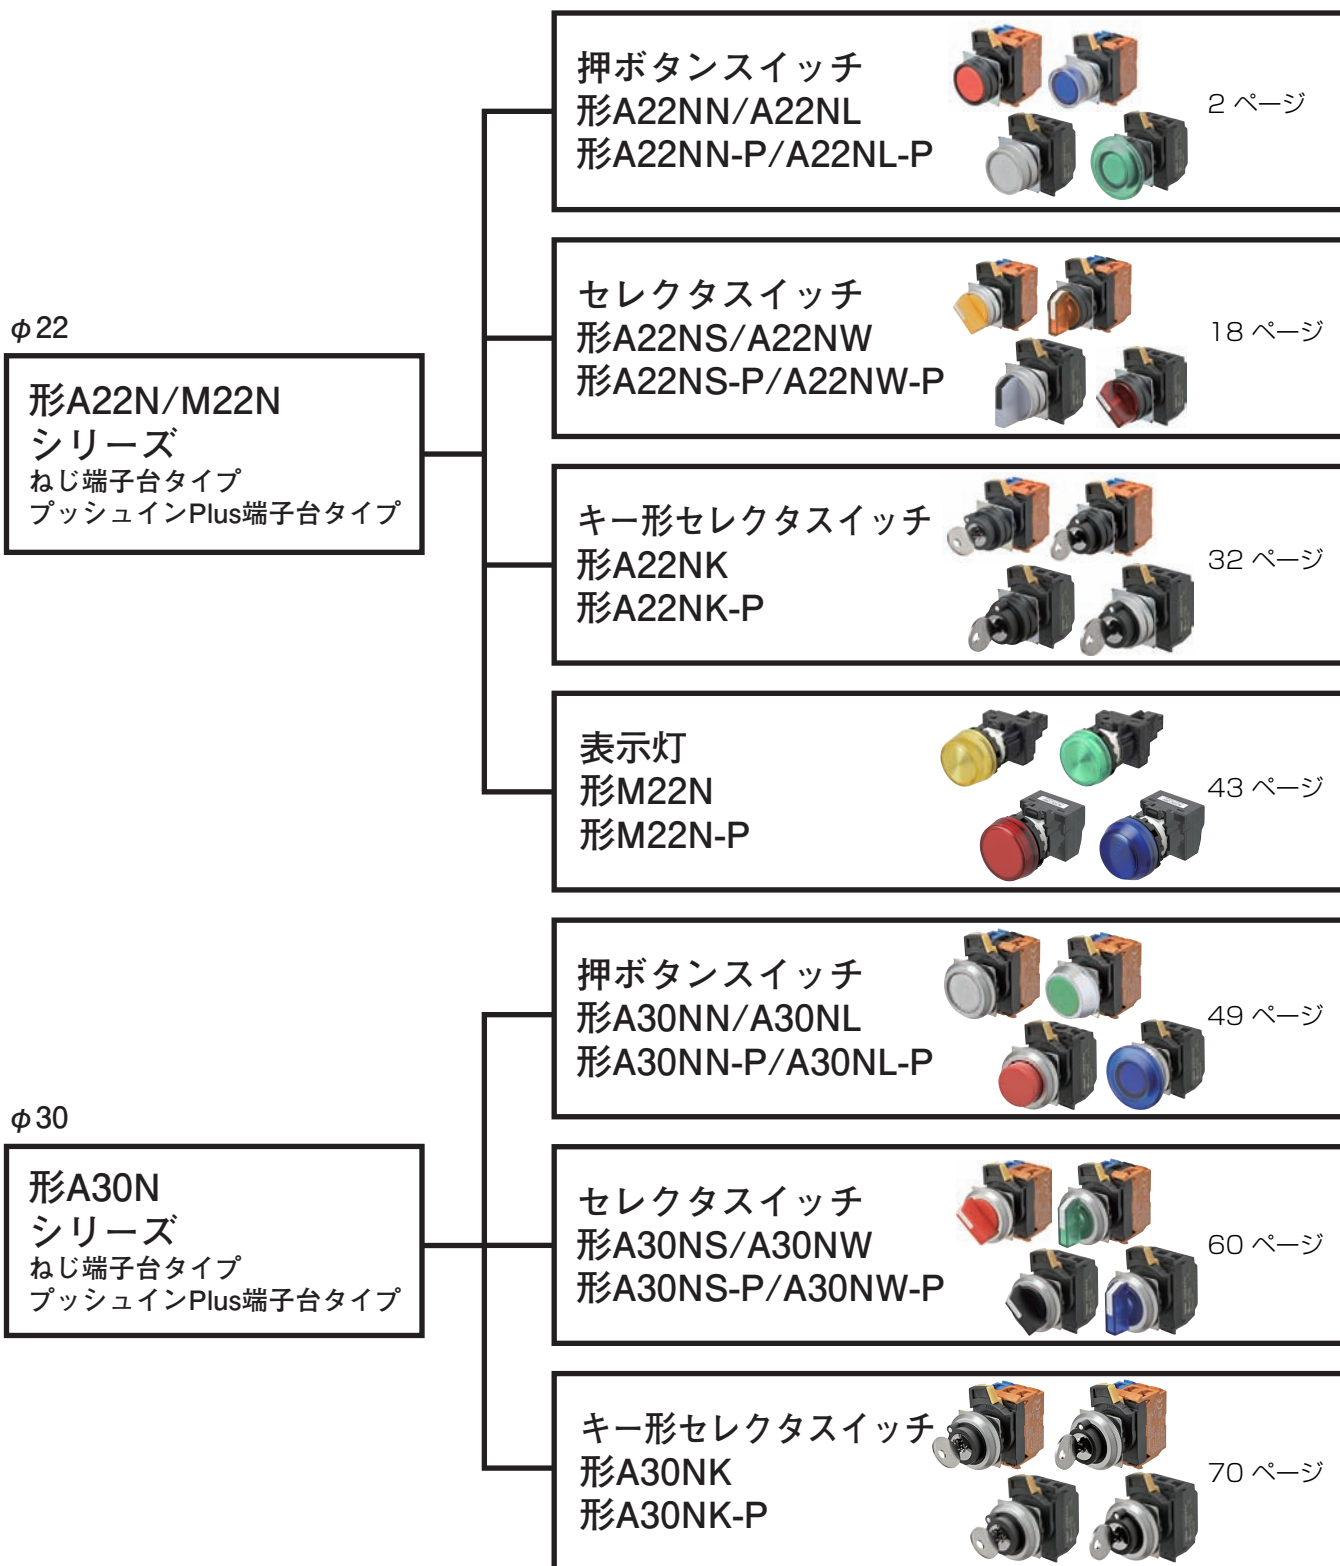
$\phi$22

形A22N/M22N
シリーズ
ねじ端子台タイプ
プッシュインPlus端子台タイプ

押ボタンスイッチ
形A22NN/A22NL
形A22NN-P/A22NL-P

2 ページ

セレクタスイッチ
形A22NS/A22NW
形A22NS-P/A22NW-P

18 ページ

キー形セレクタスイッチ
形A22NK
形A22NK-P

32 ページ

表示灯
形M22N
形M22N-P

43 ページ

$\phi$30

形A30N
シリーズ
ねじ端子台タイプ
プッシュインPlus端子台タイプ

押ボタンスイッチ
形A30NN/A30NL
形A30NN-P/A30NL-P

49 ページ

セレクタスイッチ
形A30NS/A30NW
形A30NS-P/A30NW-P

60 ページ

キー形セレクタスイッチ
形A30NK
形A30NK-P

70 ページ